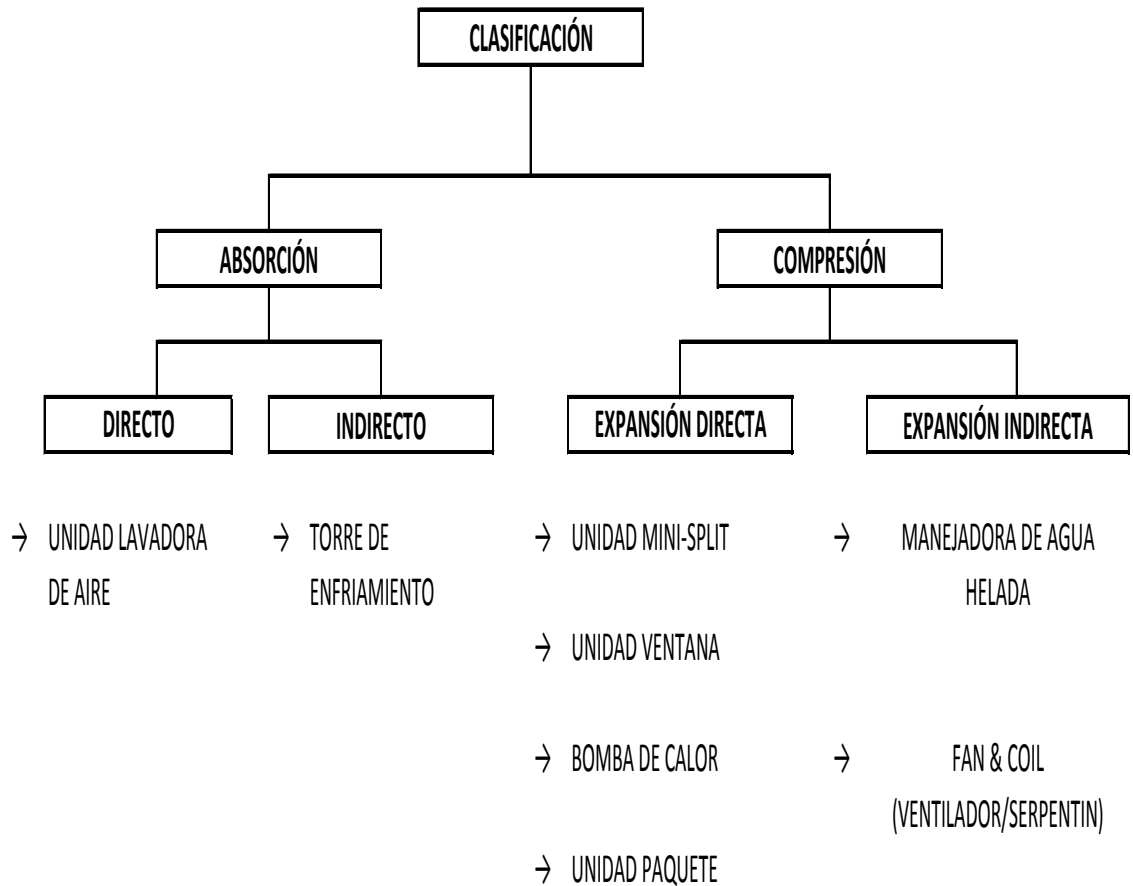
CLASIFICACIÓN

ABSORCIÓN

COMPRESIÓN

DIRECTO

INDIRECTO

EXPANSIÓN DIRECTA

EXPANSIÓN INDIRECTA

→ UNIDAD LAVADORA DE AIRE

→ TORRE DE ENFRIAMIENTO

→ UNIDAD MINI-SPLIT

→ UNIDAD VENTANA

→ BOMBA DE CALOR

→ UNIDAD PAQUETE

→ MANEJADORA DE AGUA HELADA

→ FAN & COIL (VENTILADOR/SERPENTIN)